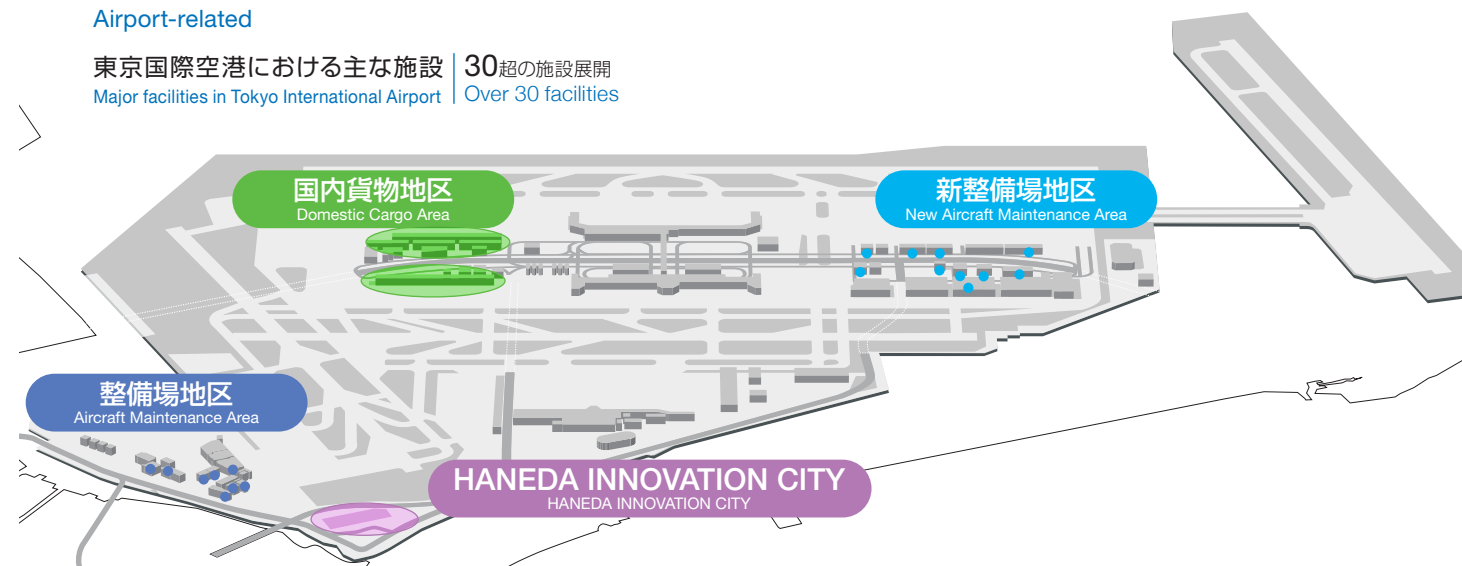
Airport-related

東京国際空港における主な施設
Major facilities in Tokyo International Airport

30超の施設展開
Over 30 facilities

国内貨物地区
Domestic Cargo Area

新整備場地区
New Aircraft Maintenance Area

整備場地区
Aircraft Maintenance Area

HANEDA INNOVATION CITY
HANEDA INNOVATION CITY